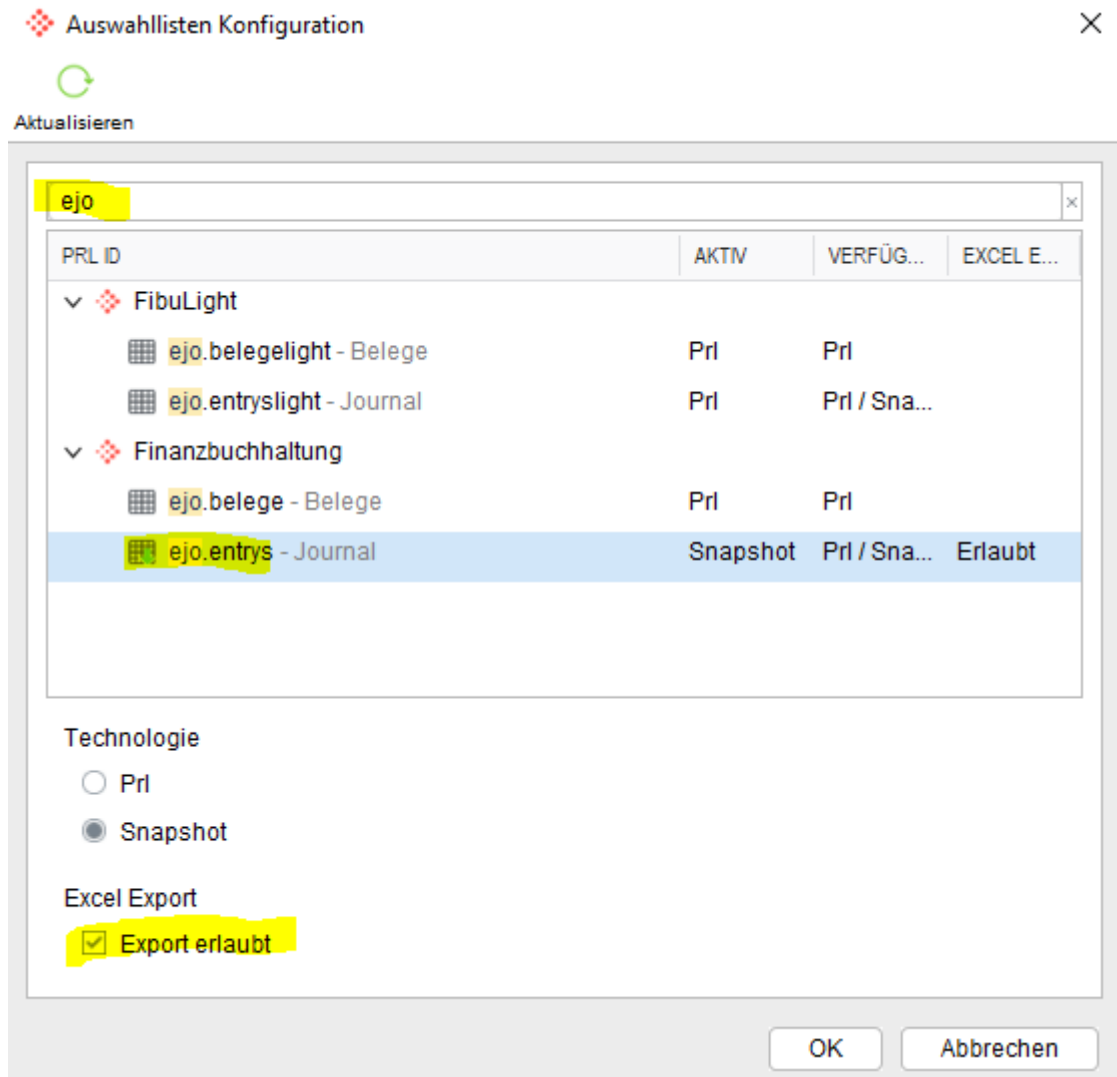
Auswahllisten Konfiguration

Aktualisieren

ejo

| PRL ID | AKTIV | VERFÜG... | EXCEL E... |
|---|---|---|---|
| FibuLight | | | |
| ejo.belegelight - Belege | Prl | Prl | |
| ejo.entryslight - Journal | Prl | Prl / Sna... | |
| Finanzbuchhaltung | | | |
| ejo.belege - Belege | Prl | Prl | |
| ejo.entrys - Journal | Snapshot | Prl / Sna... | Erlaubt |

Technologie

Prl

Snapshot

Excel Export

Export erlaubt

OK

Abbrechen